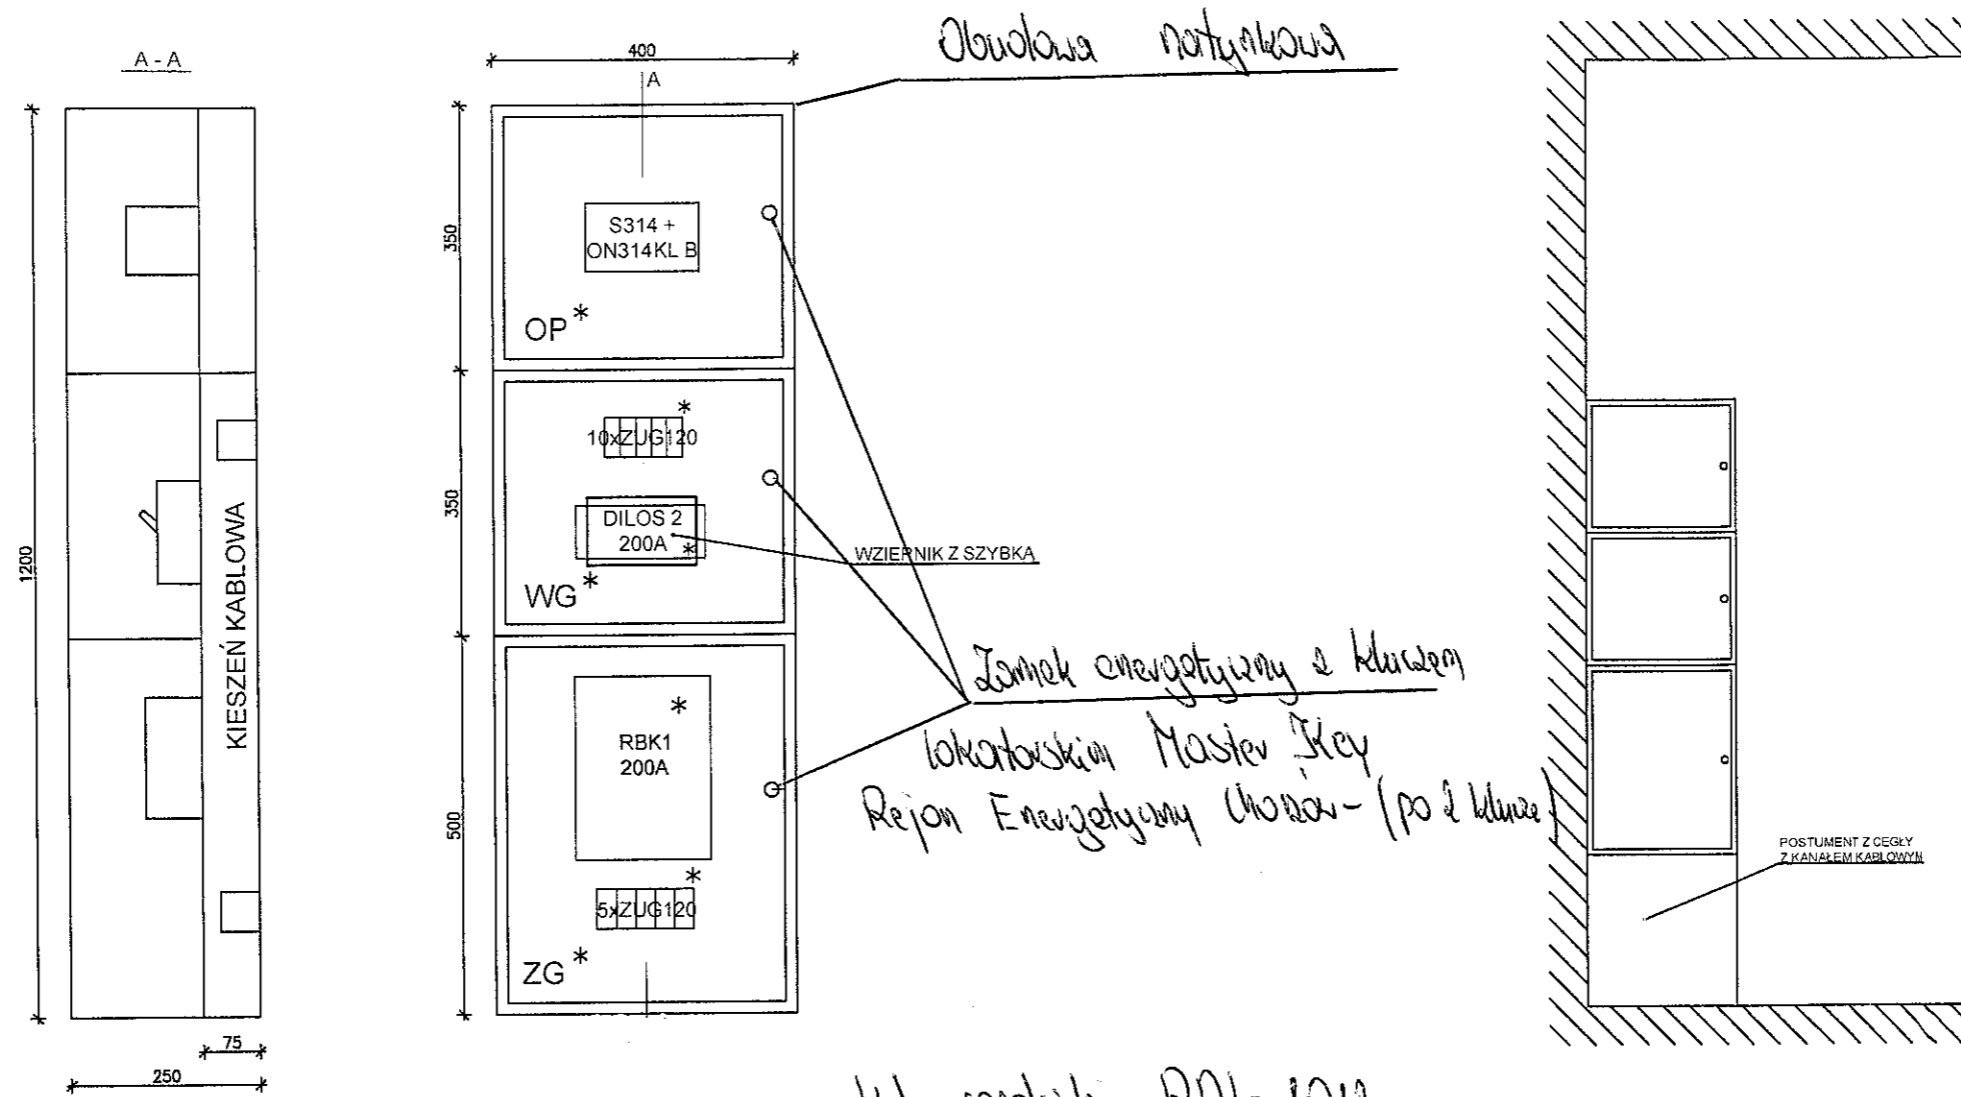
A - A

1200

KIESZEŃ KABLOWA

75

250

400

A

Obudowa natynkowa

350

S314 + ON314KL B

OP *

350

10xZUG120 *

DILOS 2 200A *

WZIERNIK Z SZYBKĄ

WG *

500

RBK1 200A *

5xZUG120 *

ZG *

Zamek energetyczny z kluczem lokatorskim Master Key Rejon Energetyczny Chorzów - (po 2 klucze)

POSTUMENT Z CEGŁY Z KANAŁEM KABLOWYM

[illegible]